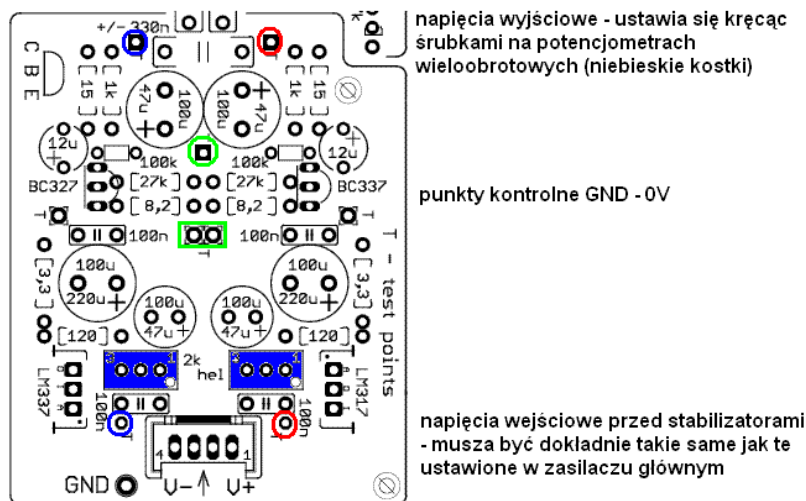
+/- 330n

C B E

15

1k

47u

100u

100u

47u

1k

15

12u

100k

100k

12u

BC327

27k

27k

BC337

8,2

8,2

T

T

100n

100n

T

3,3

100u

220u

100u

47u

100u

47u

100u

220u

3,3

T - test points

120

120

LM337

2k hel

LM317

100n

100n

4

1

GND

V- V+

napięcia wyjściowe - ustawia się kręcąc śrubkami na potencjometrach wieloobrotowych (niebieskie kostki)

punkty kontrolne GND - 0V

napięcia wejściowe przed stabilizatorami - musza być dokładnie takie same jak te ustawione w zasilaczu głównym